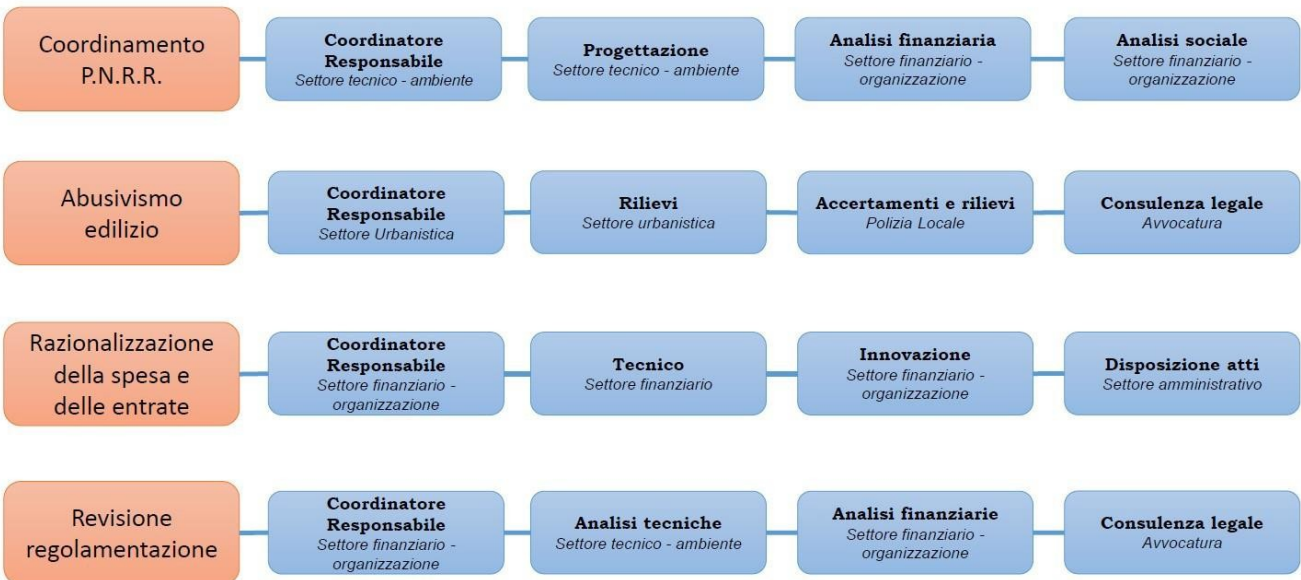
Coordinamento P.N.R.R.

Coordinatore Responsabile
Settore tecnico - ambiente

Progettazione
Settore tecnico - ambiente

Analisi finanziaria
Settore finanziario - organizzazione

Analisi sociale
Settore finanziario - organizzazione

Abusivismo edilizio

Coordinatore Responsabile
Settore Urbanistica

Rilievi
Settore urbanistica

Accertamenti e rilievi
Polizia Locale

Consulenza legale
Avvocatura

Razionalizzazione della spesa e delle entrate

Coordinatore Responsabile
Settore finanziario - organizzazione

Tecnico
Settore finanziario

Innovazione
Settore finanziario - organizzazione

Disposizione atti
Settore amministrativo

Revisione regolamentazione

Coordinatore Responsabile
Settore finanziario - organizzazione

Analisi tecniche
Settore tecnico - ambiente

Analisi finanziarie
Settore finanziario - organizzazione

Consulenza legale
Avvocatura